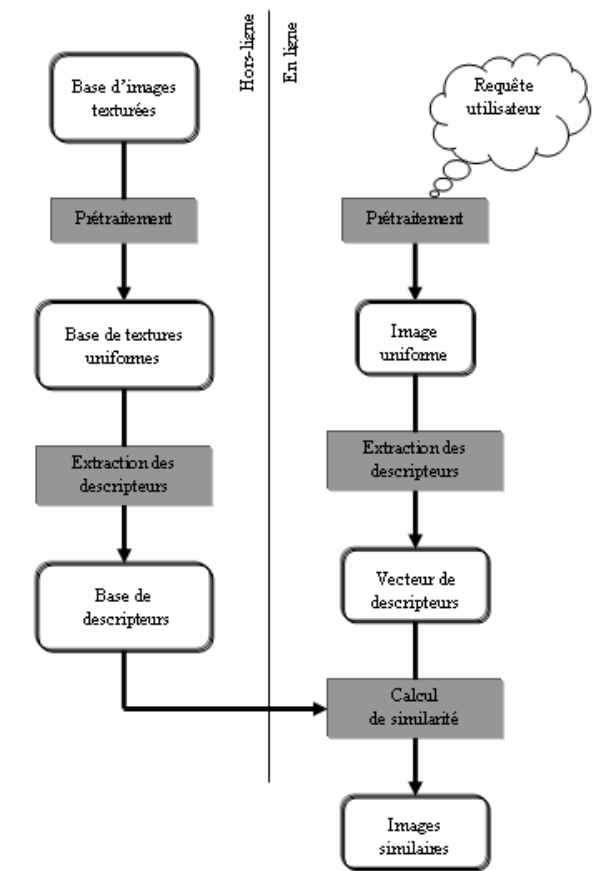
Hors-ligne

En ligne

Base d'images texturées

Prétraitement

Base de textures uniformes

Extraction des descripteurs

Base de descripteurs

Requête utilisateur

Prétraitement

Image uniforme

Extraction des descripteurs

Vecteur de descripteurs

Calcul de similarité

Images similaires